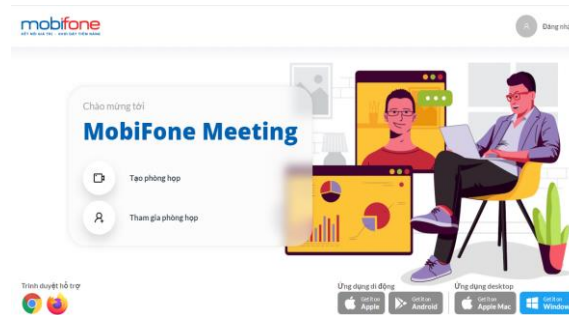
mobifone
KẾT NỐI GIÁ TRỊ - KHƠI DẬY TIỀM NĂNG

Đăng nhậ

Chào mừng tới
MobiFone Meeting

Tạo phòng họp

Tham gia phòng họp

Trình duyệt hỗ trợ

Ứng dụng di động
Get it on Apple
Get it on Android

Ứng dụng desktop
Get it on Apple Mac
Get it on Window